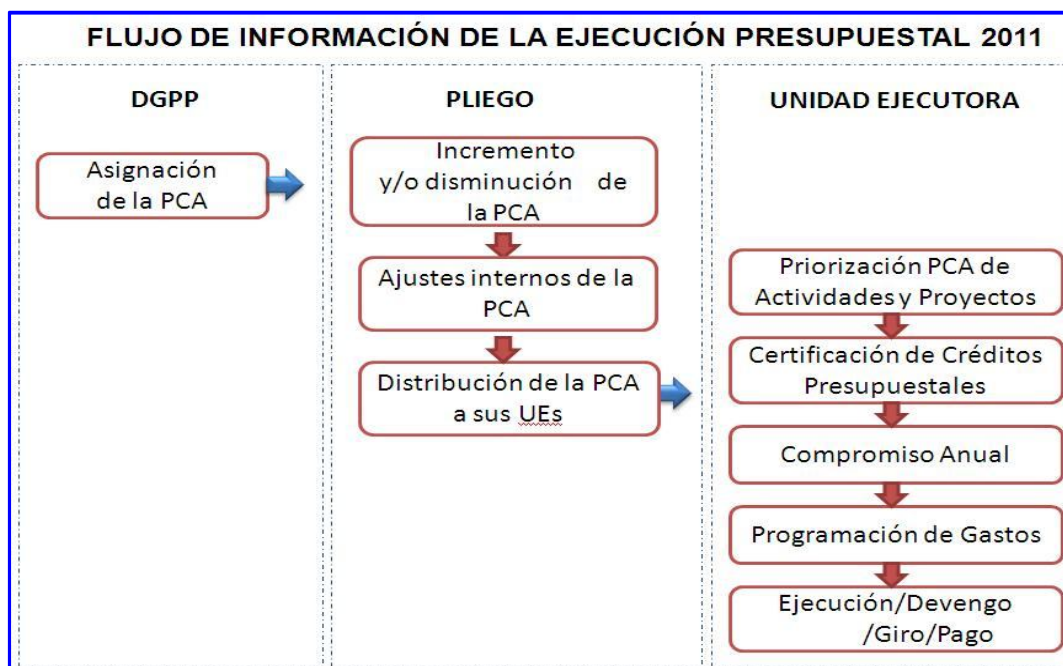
FLUJO DE INFORMACIÓN DE LA EJECUCIÓN PRESUPUESTAL 2011

DGPP

Asignación de la PCA

PLIEGO

Incremento y/o disminución de la PCA

Ajustes internos de la PCA

Distribución de la PCA a sus UEs

UNIDAD EJECUTORA

Priorización PCA de Actividades y Proyectos

Certificación de Créditos Presupuestales

Compromiso Anual

Programación de Gastos

Ejecución/Devengo /Giro/Pago